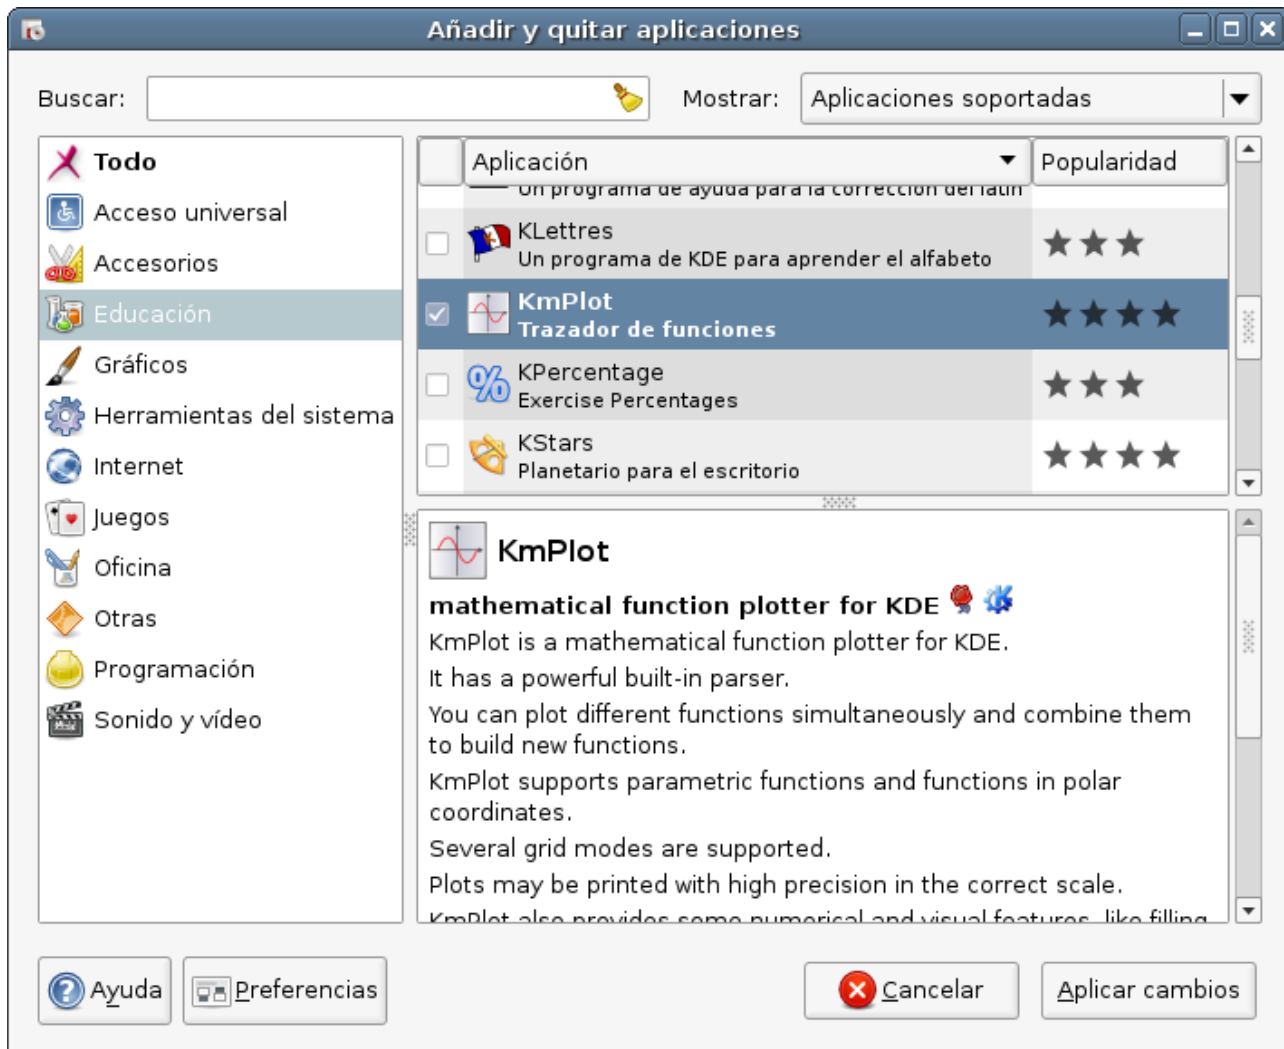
Añadir y quitar aplicaciones

Buscar:

Mostrar: Aplicaciones soportadas

Todo
Acceso universal
Accesorios
Educación
Gráficos
Herramientas del sistema
Internet
Juegos
Oficina
Otras
Programación
Sonido y vídeo

| | Aplicación | Popularidad |
|---|---|---|
| | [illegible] | |
| | KLettres Un programa de KDE para aprender el alfabeto | ★★★ |
| ✓ | KmPlot Trazador de funciones | ★★★★ |
| | KPercentage Exercise Percentages | ★★★ |
| | KStars Planetario para el escritorio | ★★★★ |

KmPlot

mathematical function plotter for KDE

KmPlot is a mathematical function plotter for KDE.

It has a powerful built-in parser.

You can plot different functions simultaneously and combine them to build new functions.

KmPlot supports parametric functions and functions in polar coordinates.

Several grid modes are supported.

Plots may be printed with high precision in the correct scale.

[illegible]

Ayuda
Preferencias
Cancelar
Aplicar cambios